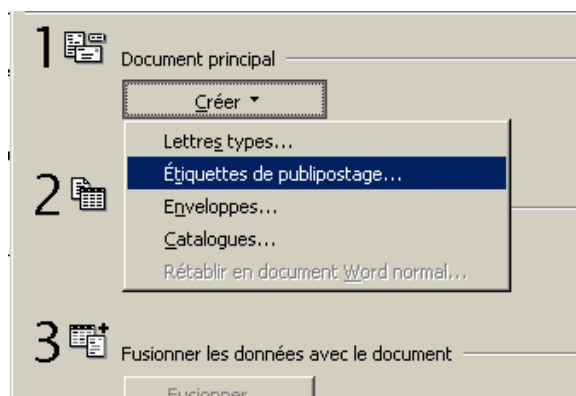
1 Document principal

Créer ▾

Lettres types...

Étiquettes de publipostage...

Enveloppes...

Catalogues...

Rétablir en document Word normal...

2

3 Fusionner les données avec le document

Fusionner...